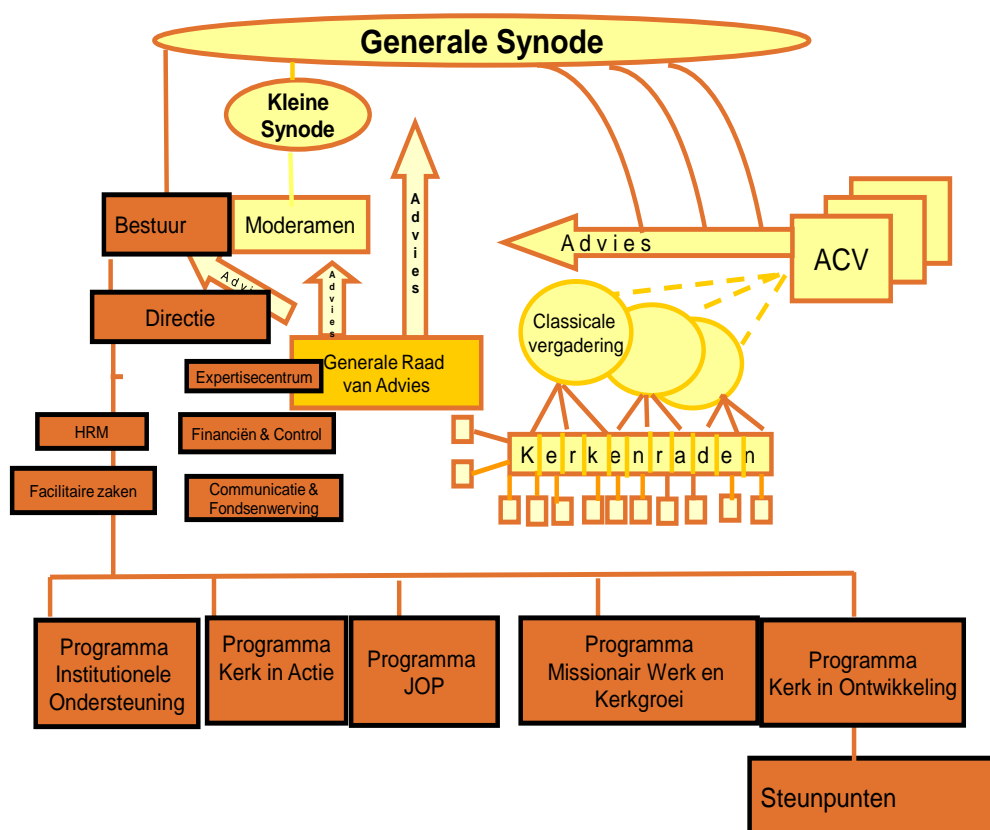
Generale Synode

Kleine Synode

Bestuur

Moderamen

Advies

Advies

ACV

Adv

Advies

Directie

Classicale vergadering

Generale Raad van Advies

Expertisecentrum

HRM

Financiën & Control

Kerkenraden

Facilitaire zaken

Communicatie & Fondsenwerving

Programma Institutionele Ondersteuning

Programma Kerk in Actie

Programma JOP

Programma Missionair Werk en Kerkgroei

Programma Kerk in Ontwikkeling

Steunpunten